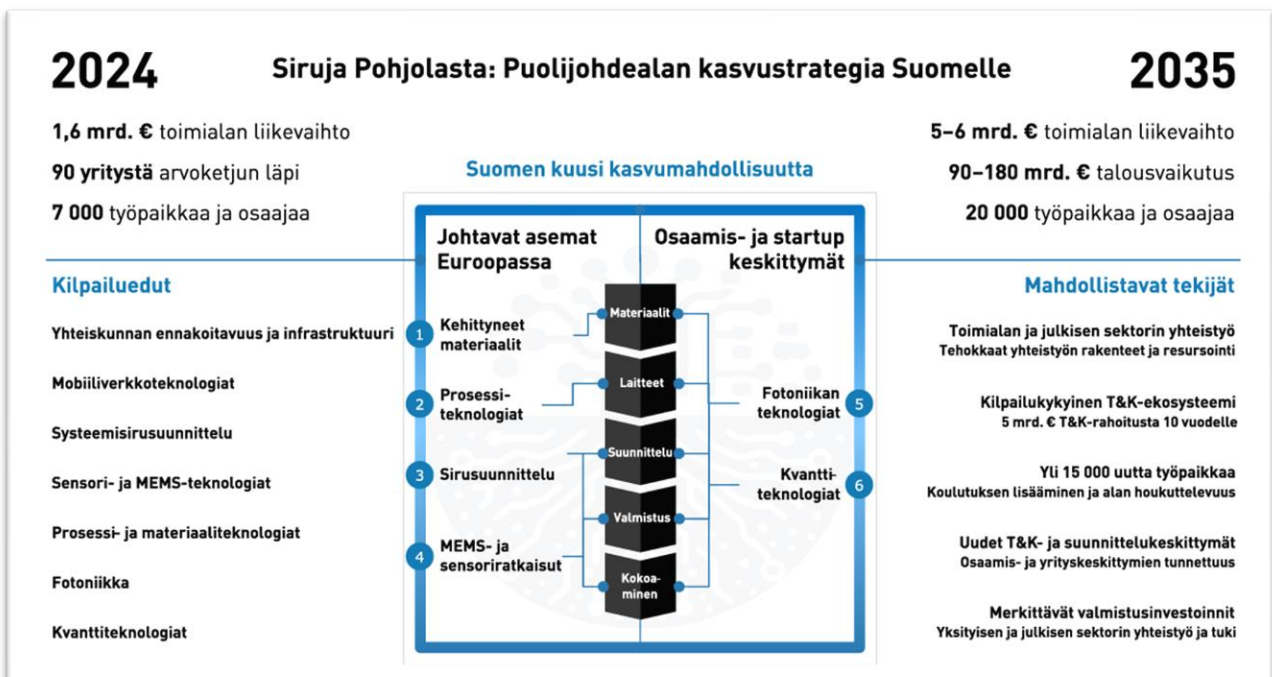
2024

Siruja Pohjolasta: Puolijohdealan kasvustrategia Suomelle

2035

1,6 mrd. € toimialan liikevaihto

90 yritystä arvoketjun läpi

7 000 työpaikkaa ja osaajaa

5–6 mrd. € toimialan liikevaihto

90–180 mrd. € talousvaikutus

20 000 työpaikkaa ja osaajaa

Suomen kuusi kasvumahdollisuutta

Johtavat asemat Euroopassa

Osaamis- ja startup keskittymät

Kilpailuedut

Yhteiskunnan ennakoitavuus ja infrastruktuuri

Mobiiliverkkoteknologiat

Systeemisirusuunnittelu

Sensori- ja MEMS-teknologiat

Prosessi- ja materiaaliteknologiat

Fotoniikka

Kvanttiteknologiat

1 Kehittyneet materiaalit

2 Prosessi-teknologiat

3 Sirusuunnittelu

4 MEMS- ja sensoriratkaisut

Materiaalit

Laitteet

Suunnittelu

Valmistus

Kokoa-minen

Fotoniikan teknologiat 5

Kvantti-teknologiat 6

Mahdollistavat tekijät

Toimialan ja julkisen sektorin yhteistyö
Tehokkaat yhteistyön rakenteet ja resursointi

Kilpailukykyinen T&K-ekosysteemi
5 mrd. € T&K-rahoitusta 10 vuodelle

Yli 15 000 uutta työpaikkaa
Koulutuksen lisääminen ja alan houkuttelevuus

Uudet T&K- ja suunnittelukeskittymät
Osaamis- ja yrityskeskittymien tunnettuus

Merkittävät valmistusinvestoinnit
Yksityisen ja julkisen sektorin yhteistyö ja tuki